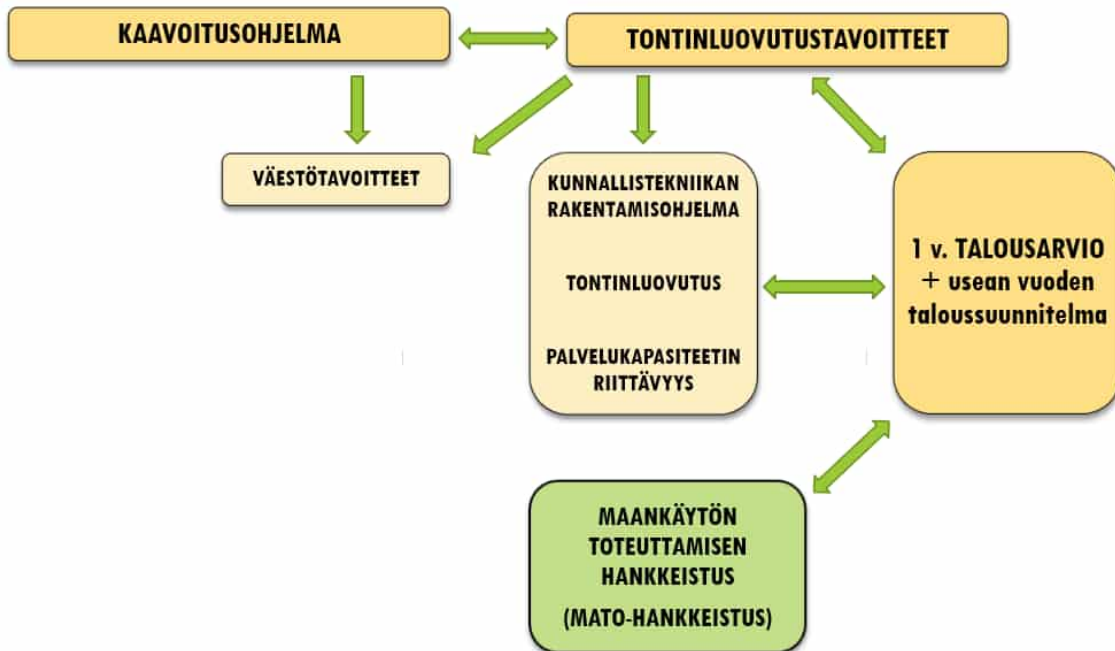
KAAVOITUSOHJELMA

TONTINLUOVUTUSTAVOITTEET

VÄESTÖTAVOITTEET

KUNNALLISTEKNIIKAN RAKENTAMISOHJELMA

TONTINLUOVUTUS

PALVELUKAPASITEETIN RIITTÄVYYS

1 v. TALOUSARVIO + usean vuoden taloussuunnitelma

MAANKÄYTÖN TOTEUTTAMISEN HANKKEISTUS

(MATO-HANKKEISTUS)